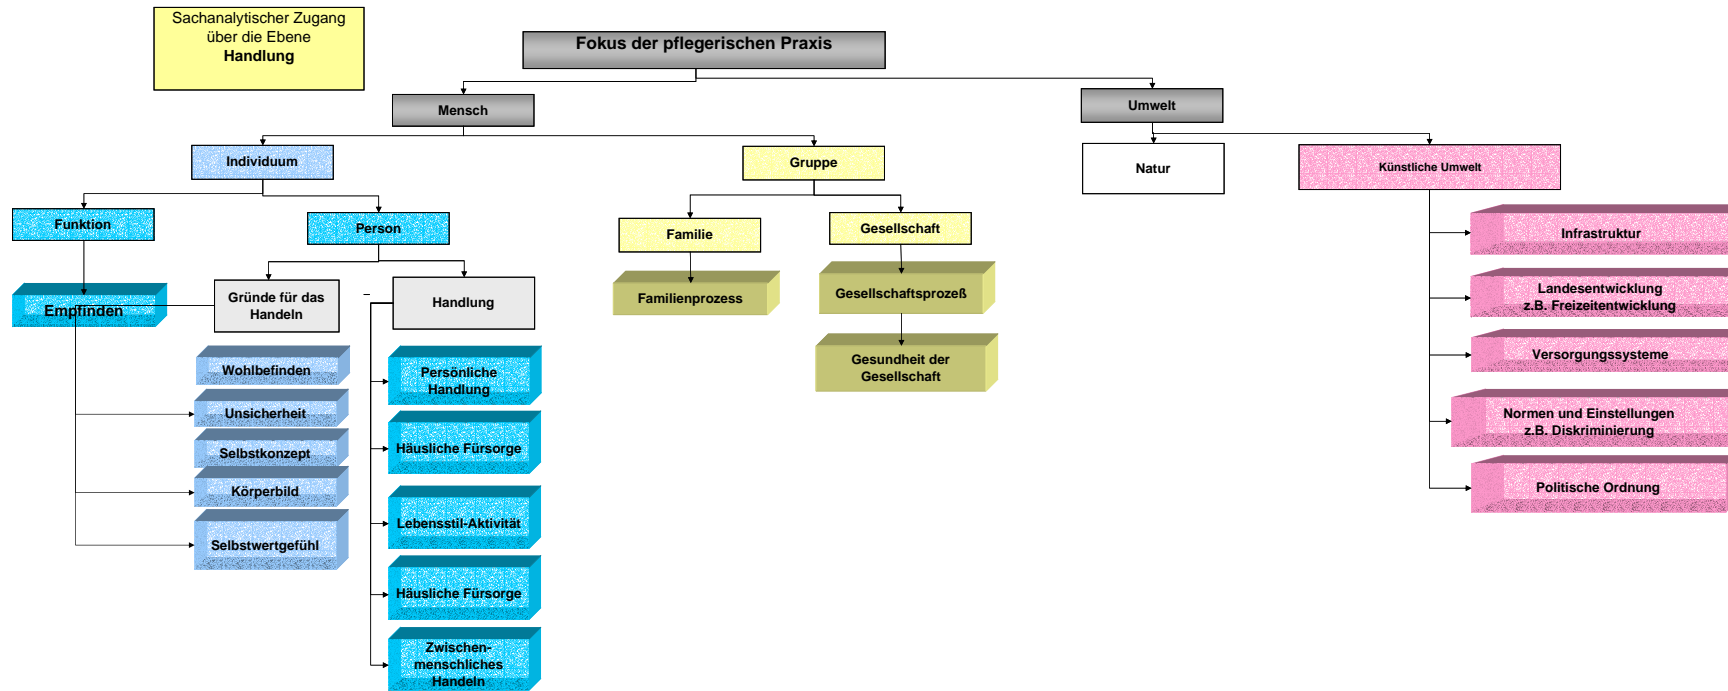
Sachanalytischer Zugang über die Ebene
**Handlung**

Fokus der pflegerischen Praxis

Mensch

Umwelt

Individuum

Gruppe

Natur

Künstliche Umwelt

Funktion

Person

Familie

Gesellschaft

Empfinden

Gründe für das Handeln

Handlung

Familienprozess

Gesellschaftsprozeß

Gesundheit der Gesellschaft

Wohlbefinden

Unsicherheit

Selbstkonzept

Körperbild

Selbstwertgefühl

Persönliche Handlung

Häusliche Fürsorge

Lebensstil-Aktivität

Häusliche Fürsorge

Zwischenmenschliches Handeln

Infrastruktur

Landesentwicklung z.B. Freizeitentwicklung

Versorgungssysteme

Normen und Einstellungen z.B. Diskriminierung

Politische Ordnung